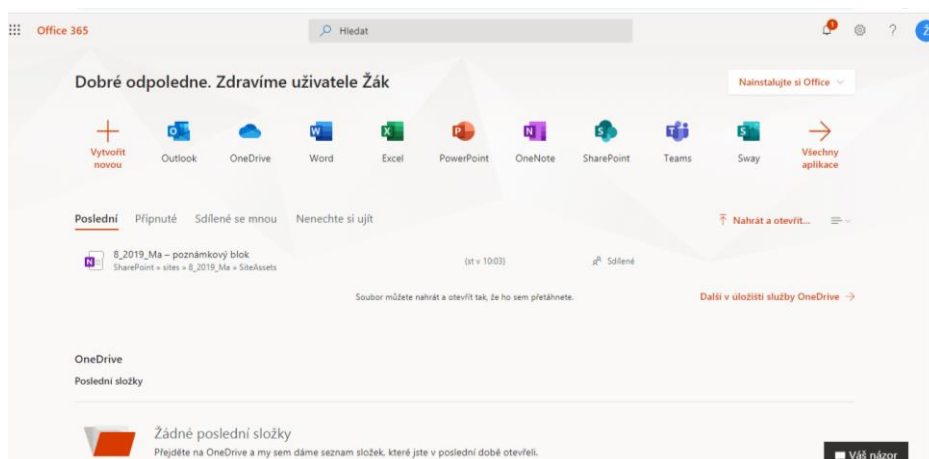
Office 365

Hledat

1

?

Ž

Dobré odpoledne. Zdravíme uživatele Žák

Nainstalujte si Office

Vytvořit novou

Outlook

OneDrive

Word

Excel

PowerPoint

OneNote

SharePoint

Teams

Sway

Všechny aplikace

Poslední

Připnuté

Sdílené se mnou

Nenechte si ujít

Nahrát a otevřít...

8_2019_Ma – poznámkový blok

SharePoint » sites » 8_2019_Ma » SiteAssets

(st v 10:03)

Sdílené

Soubor můžete nahrát a otevřít tak, že ho sem přetáhnete.

Další v úložišti služby OneDrive →

OneDrive

Poslední složky

Žádné poslední složky

Přejděte na OneDrive a my sem dáme seznam složek, které jste v poslední době otevřeli.

Váš názor